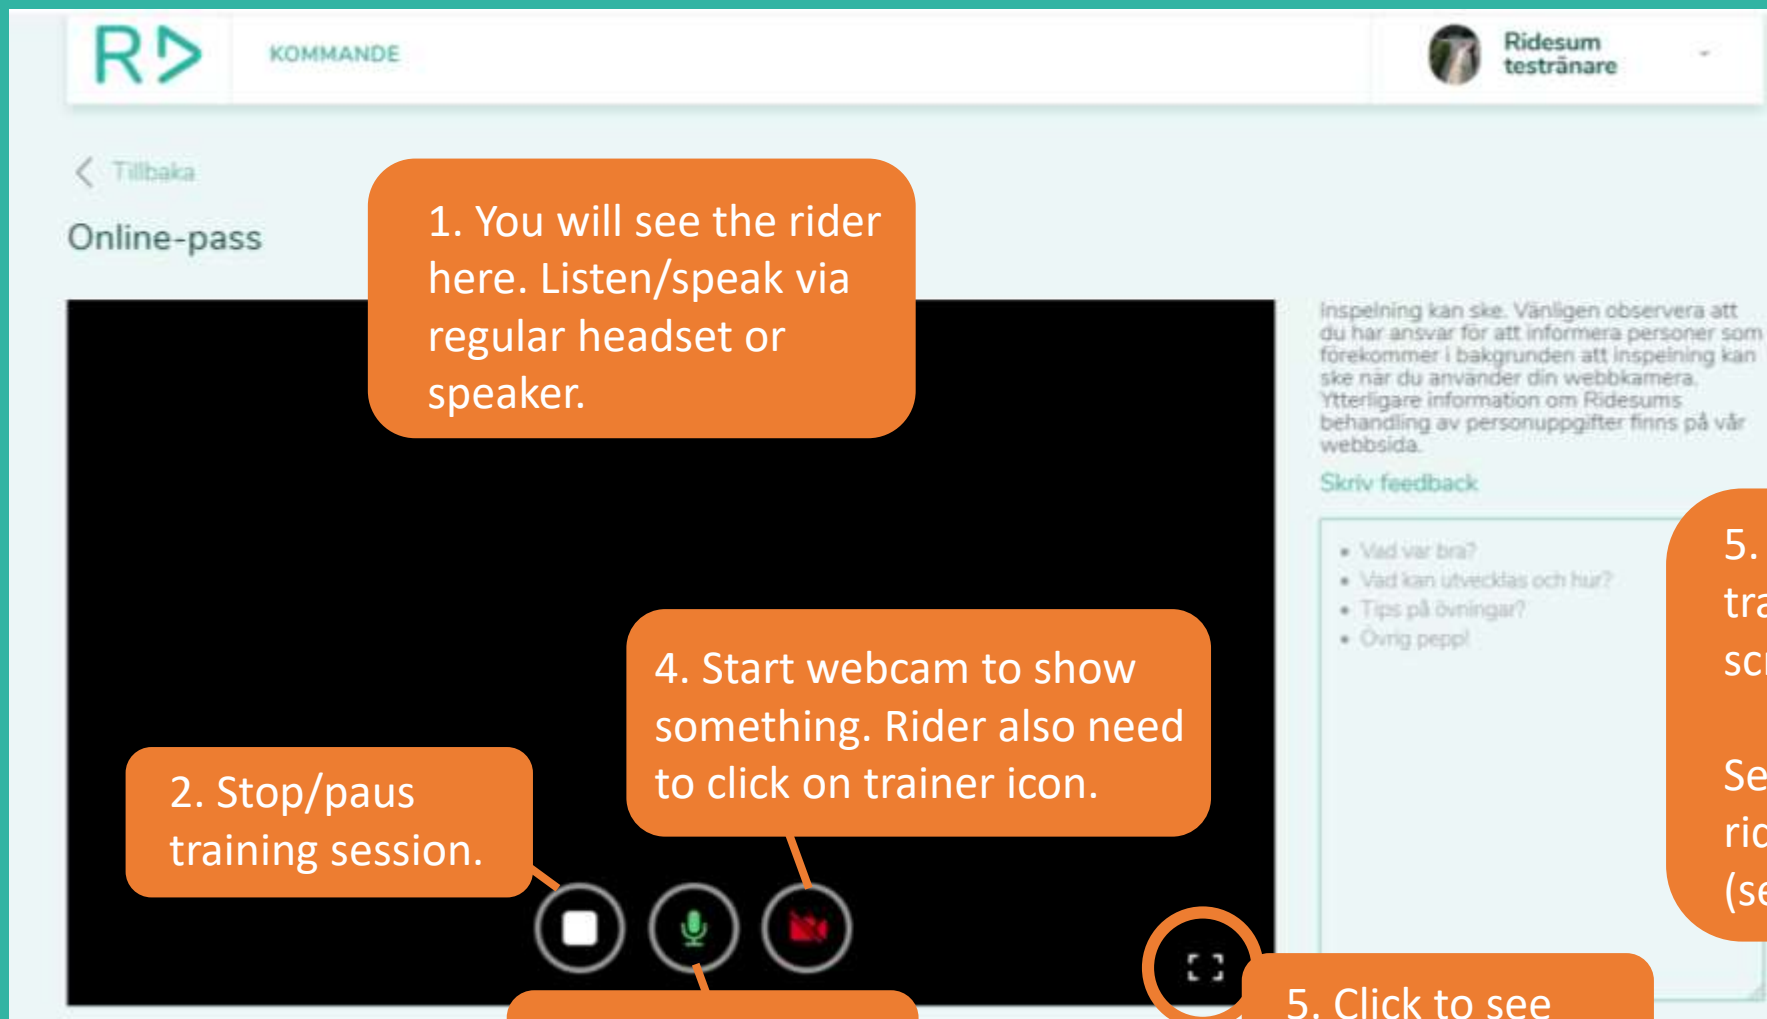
KOMMANDE

Ridesum testränare

Tillbaka

Online-pass

1. You will see the rider here. Listen/speak via regular headset or speaker.

Inspelning kan ske. Vänligen observera att du har ansvar för att informera personer som förekommer i bakgrunden att inspelning kan ske när du använder din webbkamera. Ytterligare information om Ridesums behandling av personuppgifter finns på vår webbsida.

Skriv feedback

- Vad var bra?
- Vad kan utvecklas och hur?
- Tips på övningar?
- Övrig peppl

5. tra sc

Se rid (se

4. Start webcam to show something. Rider also need to click on trainer icon.

2. Stop/paus training session.

5. Click to see